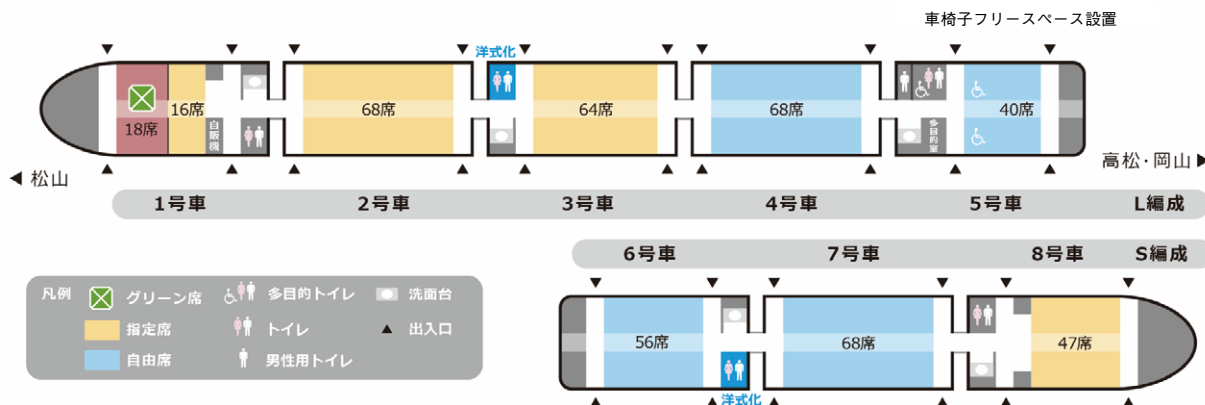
車椅子フリースペース設置

洋式化

18席
16席
自販機
68席
64席
68席
多目的室
40席

◀ 松山
高松・岡山 ▶

1号車
2号車
3号車
4号車
5号車
L編成

6号車
7号車
8号車
S編成

凡例
グリーン席
多目的トイレ
洗面台
指定席
トイレ
出入口
自由席
男性用トイレ

56席
68席
47席
洋式化